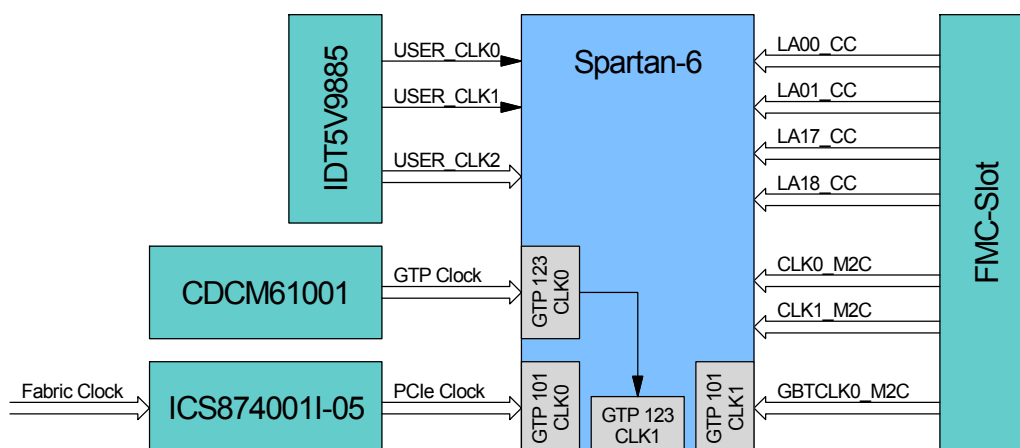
IDT5V9885

USER_CLK0

USER_CLK1

USER_CLK2

Spartan-6

LA00_CC

LA01_CC

LA17_CC

LA18_CC

FMC-Slot

CDCM61001

GTP Clock

GTP 123 CLK0

CLK0_M2C

CLK1_M2C

Fabric Clock

ICS874001I-05

PCIe Clock

GTP 101 CLK0

GTP 123 CLK1

GTP 101 CLK1

GBTCLK0_M2C